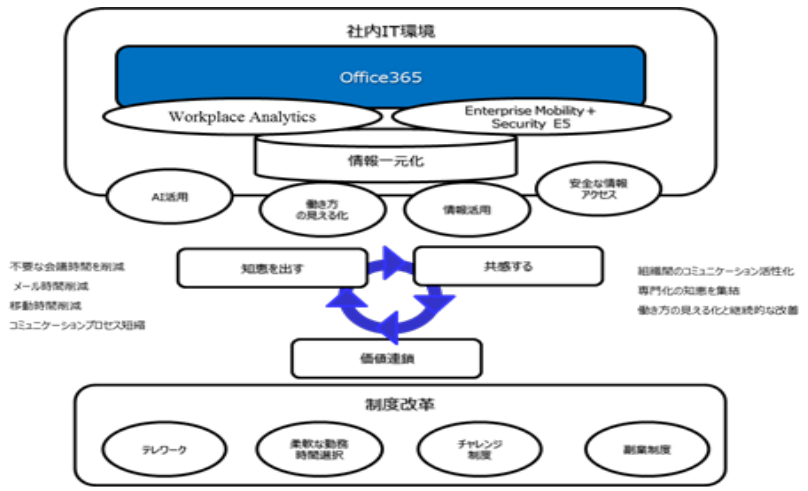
社内IT環境

Office365

Workplace Analytics

Enterprise Mobility + Security E5

情報一元化

AI活用

働き方の見える化

情報活用

安全な情報アクセス

不要な会議時間を削減
メール時間削減
移動時間削減
コミュニケーションプロセス短縮

知恵を出す

共感する

組織間のコミュニケーション活性化
専門化の知恵を集結
働き方の見える化と継続的な改善

価値連鎖

制度改革

テレワーク

柔軟な勤務時間選択

チャレンジ制度

副業制度